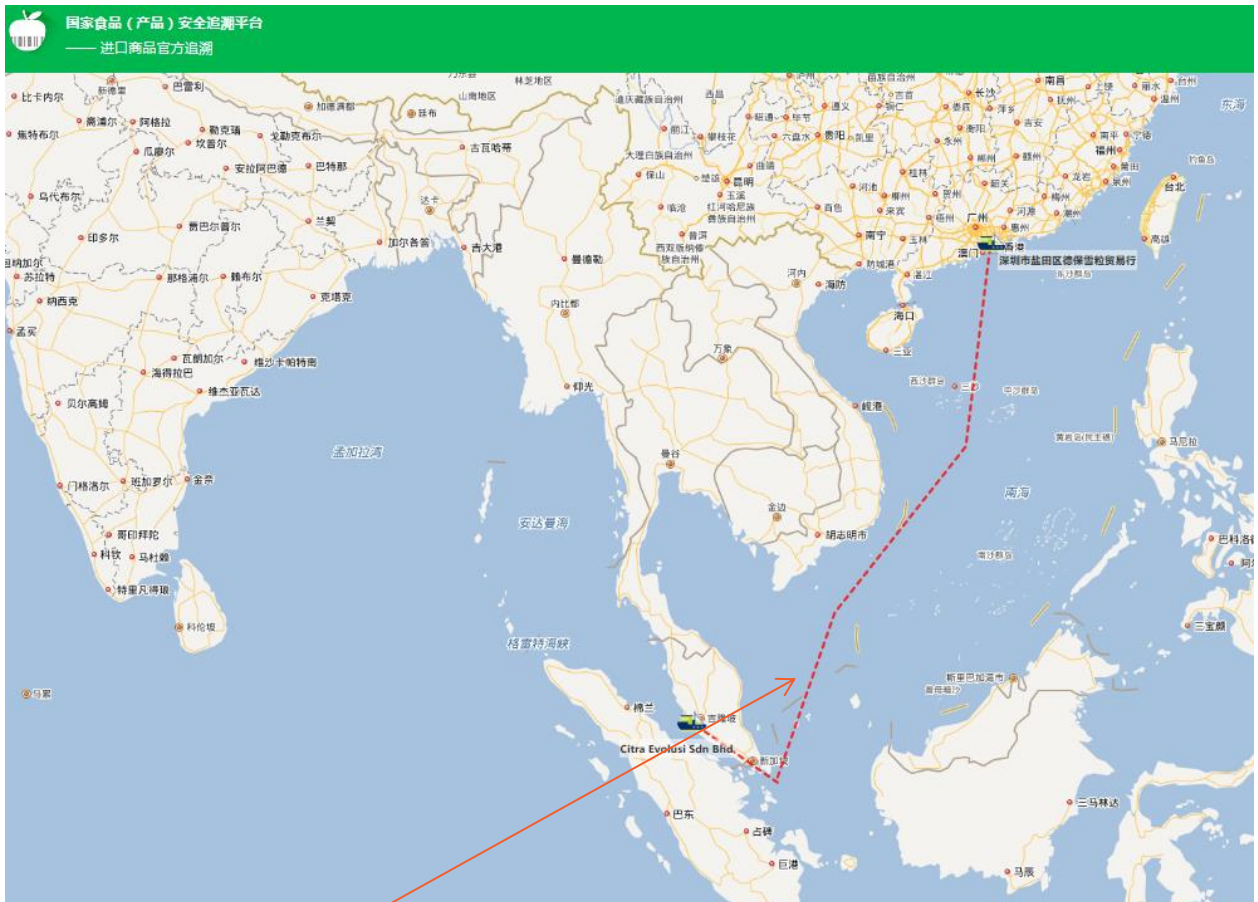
国家食品（产品）安全追溯平台
—— 进口商品官方追溯

比卡内尔
新德里
巴雷利
加德满都
廷布
林芝地区
山南地区
迪庆藏族自治州
西昌
成都
长沙
南昌
杭州
宁波
温州
东海
焦特布尔
阿格拉
勒克瑙
戈勒克布尔
吉大哈蒂
丽江
攀枝花
遵义
铜仁
株洲
抚州
福州
瓜廖尔
坎普尔
安拉阿巴德
巴特那
大理白族自治州
昆明
六盘水
贵阳
凯里
衡阳
吉安
乌代布尔
保山
楚雄
曲靖
桂林
郴州
赣州
龙岩
泉州
厦门
台北
玉溪
红河哈尼族彝族自治州
河池
梧州
梅州
汕头
印多尔
贾巴尔普尔
达卡
临沧
柳州
兰契
普洱
百色
来宾
贺州
韶关
河源
加尔各答
吉大港
曼德勒
西双版纳傣族自治州
南宁
玉林
广州
惠州
高雄
纳西克
那格浦尔
赖布尔
河内
防城港
湛江
澳门
香港
深圳市盐田区德保雷粒贸易行
东沙群岛
克塔克
内比都
海防
孟买
海口
三亚
瓦朗加尔
维沙卡帕特南
万象
海得拉巴
维杰亚瓦达
仰光
西沙群岛
三沙
中沙群岛
岘港
贝尔高姆
孟加拉湾
黄岩岛(民主礁)
马尼拉
门格洛尔
班加罗尔
金奈
曼谷
南海
安达曼海
哥印拜陀
金边
胡志明市
科钦
马杜赖
特里凡得琅
南沙群岛
巴科洛
科伦坡
格雷特海峡
三宝颜
新里巴加湾市
斯里巴加湾
马累
棉兰
吉隆坡
Citra Evolusi Sdn Bhd.
新加坡
巴东
占碑
三马林达
巨港
马辰